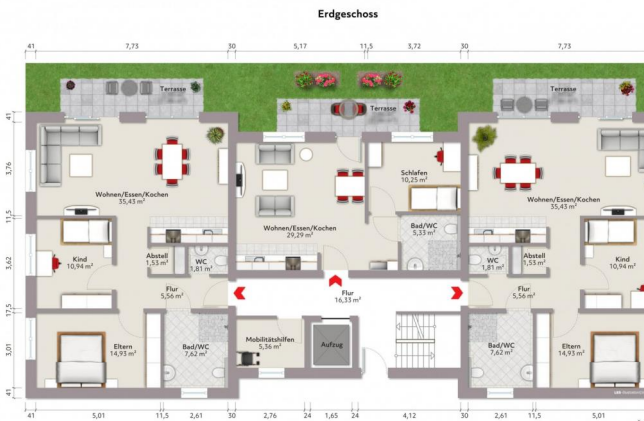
Erdgeschoss

41 7,73 30 5,17 11,5 3,72 30 7,73

Terrasse
Terrasse
Terrasse

41
3,76
11,5
3,62
17,5
3,01
41

Wohnen/Essen/Kochen
35,43 m²

Wohnen/Essen/Kochen
29,29 m²

Schlafen
10,25 m²

Bad/WC
5,33 m²

Wohnen/Essen/Kochen
35,43 m²

Kind
10,94 m²

Abstell
1,53 m²

WC
1,81 m²

WC
1,81 m²

Abstell
1,53 m²

Kind
10,94 m²

Flur
5,56 m²

Flur
16,33 m²

Flur
5,56 m²

Eltern
14,93 m²

Bad/WC
7,62 m²

Mobilitätshilfen
5,36 m²

Aufzug

Bad/WC
7,62 m²

Eltern
14,93 m²

41 5,01 11,5 2,61 30 2,76 30 1,65 21 4,12 30 2,61 11,5 5,01 41